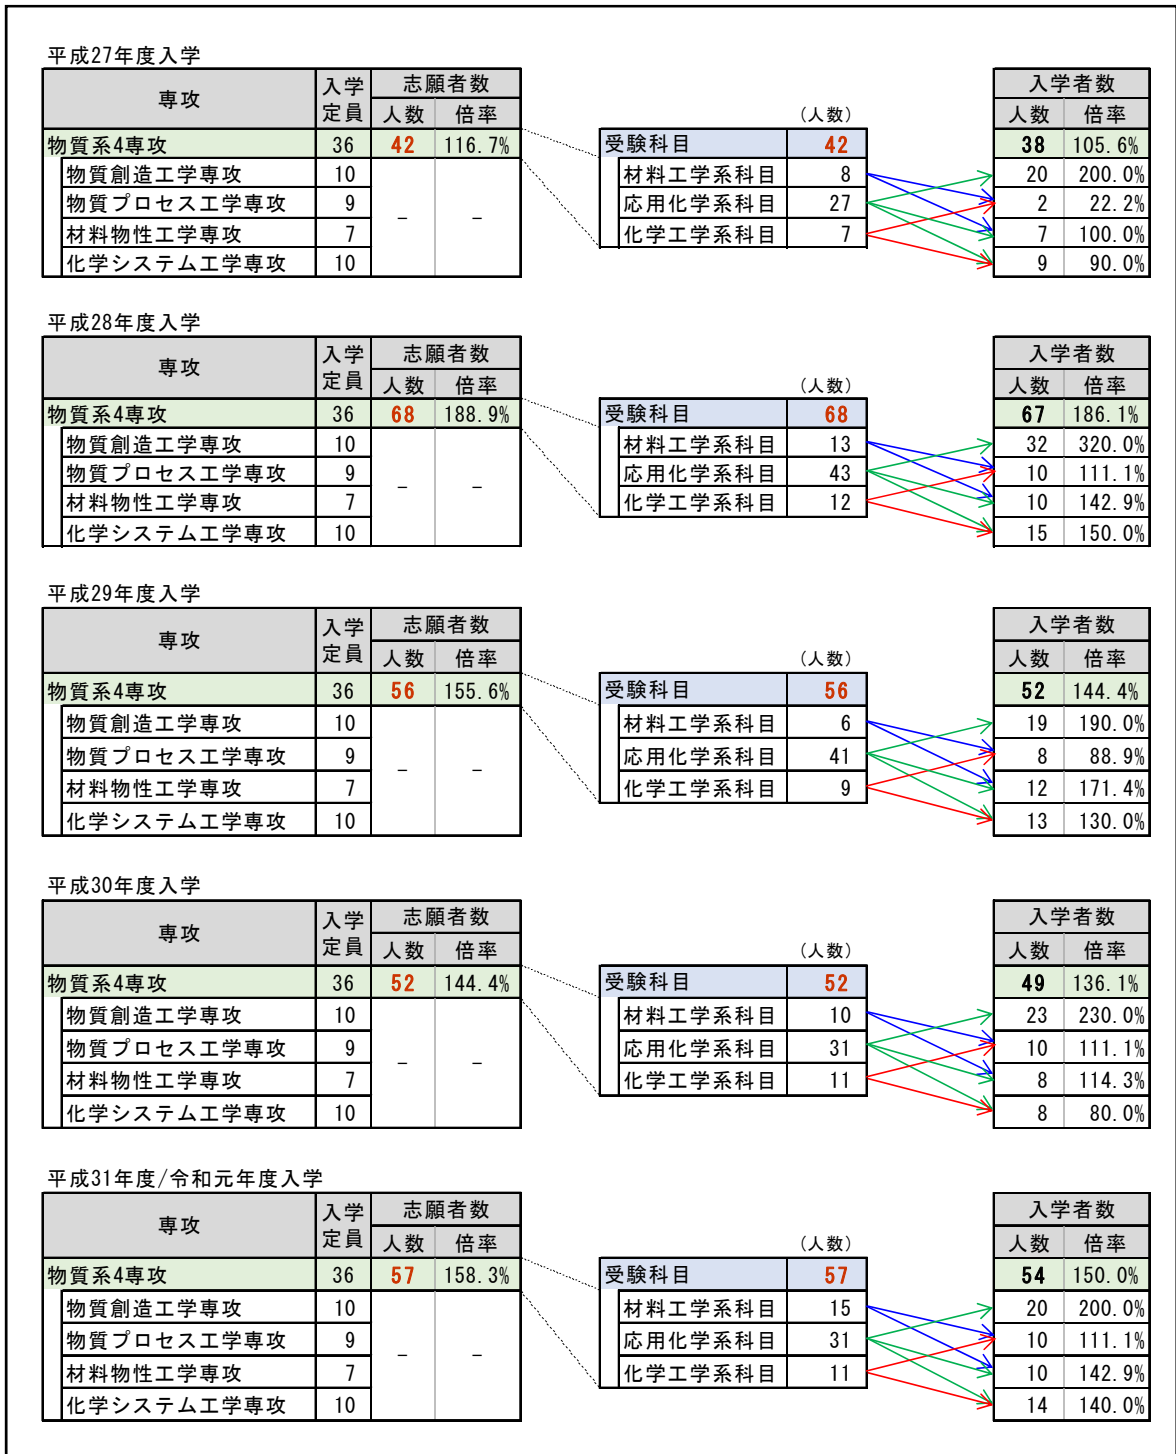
平成27年度入学

| 専攻 | 入学定員 | 志願者数 人数 | 志願者数 倍率 |
|---|---|---|---|
| 物質系4専攻 | 36 | 42 | 116.7% |
| 物質創造工学専攻 | 10 | – | – |
| 物質プロセス工学専攻 | 9 | | |
| 材料物性工学専攻 | 7 | | |
| 化学システム工学専攻 | 10 | | |

（人数）

| 受験科目 | 42 |
|---|---|
| 材料工学系科目 | 8 |
| 応用化学系科目 | 27 |
| 化学工学系科目 | 7 |

| 入学者数 人数 | 入学者数 倍率 |
|---|---|
| 38 | 105.6% |
| 20 | 200.0% |
| 2 | 22.2% |
| 7 | 100.0% |
| 9 | 90.0% |

平成28年度入学

| 専攻 | 入学定員 | 志願者数 人数 | 志願者数 倍率 |
|---|---|---|---|
| 物質系4専攻 | 36 | 68 | 188.9% |
| 物質創造工学専攻 | 10 | – | – |
| 物質プロセス工学専攻 | 9 | | |
| 材料物性工学専攻 | 7 | | |
| 化学システム工学専攻 | 10 | | |

（人数）

| 受験科目 | 68 |
|---|---|
| 材料工学系科目 | 13 |
| 応用化学系科目 | 43 |
| 化学工学系科目 | 12 |

| 入学者数 人数 | 入学者数 倍率 |
|---|---|
| 67 | 186.1% |
| 32 | 320.0% |
| 10 | 111.1% |
| 10 | 142.9% |
| 15 | 150.0% |

平成29年度入学

| 専攻 | 入学定員 | 志願者数 人数 | 志願者数 倍率 |
|---|---|---|---|
| 物質系4専攻 | 36 | 56 | 155.6% |
| 物質創造工学専攻 | 10 | – | – |
| 物質プロセス工学専攻 | 9 | | |
| 材料物性工学専攻 | 7 | | |
| 化学システム工学専攻 | 10 | | |

（人数）

| 受験科目 | 56 |
|---|---|
| 材料工学系科目 | 6 |
| 応用化学系科目 | 41 |
| 化学工学系科目 | 9 |

| 入学者数 人数 | 入学者数 倍率 |
|---|---|
| 52 | 144.4% |
| 19 | 190.0% |
| 8 | 88.9% |
| 12 | 171.4% |
| 13 | 130.0% |

平成30年度入学

| 専攻 | 入学定員 | 志願者数 人数 | 志願者数 倍率 |
|---|---|---|---|
| 物質系4専攻 | 36 | 52 | 144.4% |
| 物質創造工学専攻 | 10 | – | – |
| 物質プロセス工学専攻 | 9 | | |
| 材料物性工学専攻 | 7 | | |
| 化学システム工学専攻 | 10 | | |

（人数）

| 受験科目 | 52 |
|---|---|
| 材料工学系科目 | 10 |
| 応用化学系科目 | 31 |
| 化学工学系科目 | 11 |

| 入学者数 人数 | 入学者数 倍率 |
|---|---|
| 49 | 136.1% |
| 23 | 230.0% |
| 10 | 111.1% |
| 8 | 114.3% |
| 8 | 80.0% |

平成31年度/令和元年度入学

| 専攻 | 入学定員 | 志願者数 人数 | 志願者数 倍率 |
|---|---|---|---|
| 物質系4専攻 | 36 | 57 | 158.3% |
| 物質創造工学専攻 | 10 | – | – |
| 物質プロセス工学専攻 | 9 | | |
| 材料物性工学専攻 | 7 | | |
| 化学システム工学専攻 | 10 | | |

（人数）

| 受験科目 | 57 |
|---|---|
| 材料工学系科目 | 15 |
| 応用化学系科目 | 31 |
| 化学工学系科目 | 11 |

| 入学者数 人数 | 入学者数 倍率 |
|---|---|
| 54 | 150.0% |
| 20 | 200.0% |
| 10 | 111.1% |
| 10 | 142.9% |
| 14 | 140.0% |